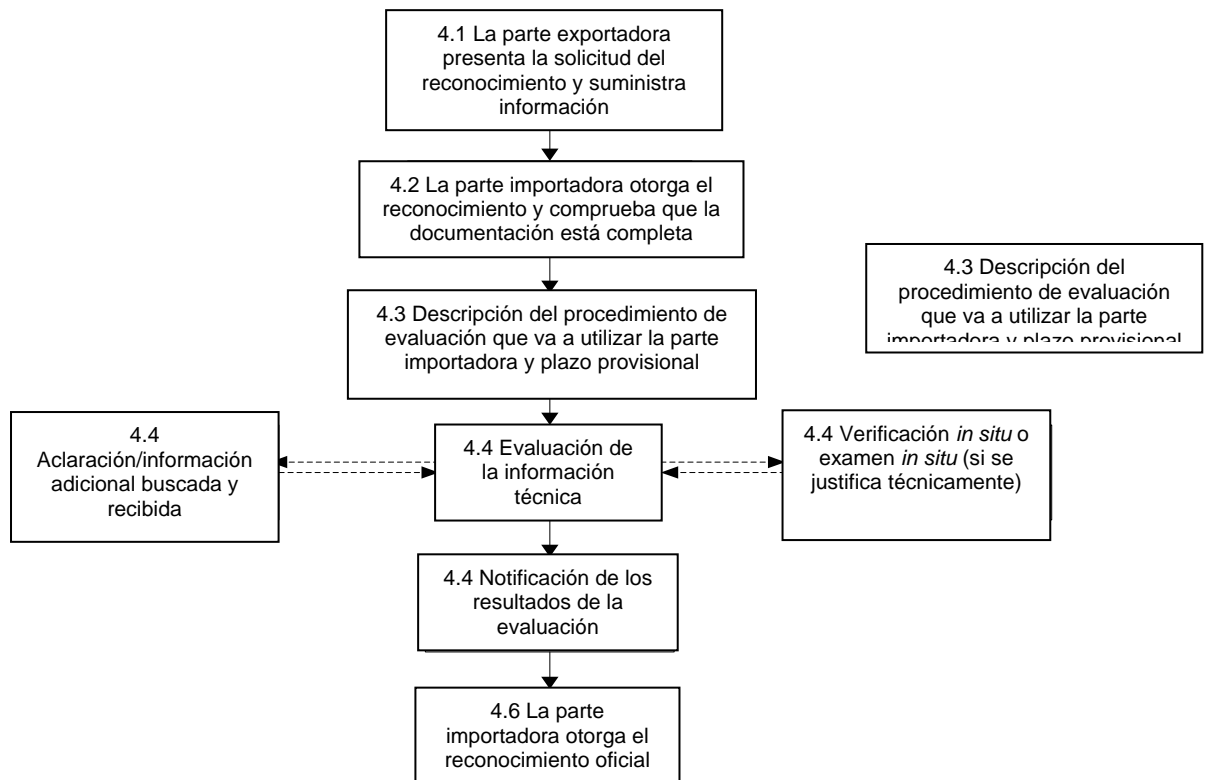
4.1 La parte exportadora presenta la solicitud del reconocimiento y suministra información

4.2 La parte importadora otorga el reconocimiento y comprueba que la documentación está completa

4.3 Descripción del procedimiento de evaluación que va a utilizar la parte importadora y plazo provisional

4.3 Descripción del procedimiento de evaluación que va a utilizar la parte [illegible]

4.4 Aclaración/información adicional buscada y recibida

4.4 Evaluación de la información técnica

4.4 Verificación *in situ* o examen *in situ* (si se justifica técnicamente)

4.4 Notificación de los resultados de la evaluación

4.6 La parte importadora otorga el reconocimiento oficial